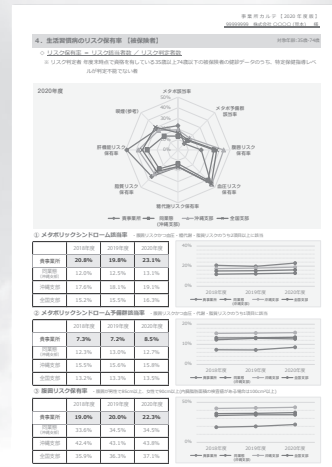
事業所カルテ【2020年度版】

株式会社〇〇〇〇（那覇）　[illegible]

4．生活習慣病のリスク保有率【被保険者】

対象年齢:20歳-74歳

○ リスク保有率 ＝ リスク該当者数 ／ リスク判定者数

※ リスク判定者：健診受診者のうち、判定可能な検査データのある方

2020年度

メタボ該当率

メタボ予備群該当率

脂質リスク該当率

血圧リスク該当率

糖代謝リスク該当率

肝機能リスク該当率

腎臓リスク該当率

喫煙(参考)

貴事業所　同業種(沖縄支部)　沖縄支部　全国支部

① メタボリックシンドローム該当率

| | 2018年度 | 2019年度 | 2020年度 |
|---|---|---|---|
| 貴事業所 | 20.8% | 19.8% | 23.1% |
| 同業種(沖縄支部) | 12.0% | 12.5% | 13.1% |
| 沖縄支部 | 17.6% | 18.1% | 19.2% |
| 全国支部 | 15.2% | 15.5% | 16.3% |

2018年度　2019年度　2020年度

貴事業所　同業種(沖縄支部)　沖縄支部　全国支部

② メタボリックシンドローム予備群該当率

| | 2018年度 | 2019年度 | 2020年度 |
|---|---|---|---|
| 貴事業所 | 7.3% | 7.2% | 8.5% |
| 同業種(沖縄支部) | 12.3% | 13.0% | 12.7% |
| 沖縄支部 | 15.5% | 15.6% | 15.8% |
| 全国支部 | 13.2% | 13.3% | 13.5% |

2018年度　2019年度　2020年度

貴事業所　同業種(沖縄支部)　沖縄支部　全国支部

③ 腹囲リスク保有率

| | 2018年度 | 2019年度 | 2020年度 |
|---|---|---|---|
| 貴事業所 | 19.0% | 20.0% | 22.3% |
| 同業種(沖縄支部) | 33.6% | 34.5% | 34.5% |
| 沖縄支部 | 42.4% | 43.1% | 43.8% |
| 全国支部 | 35.9% | 36.3% | 37.1% |